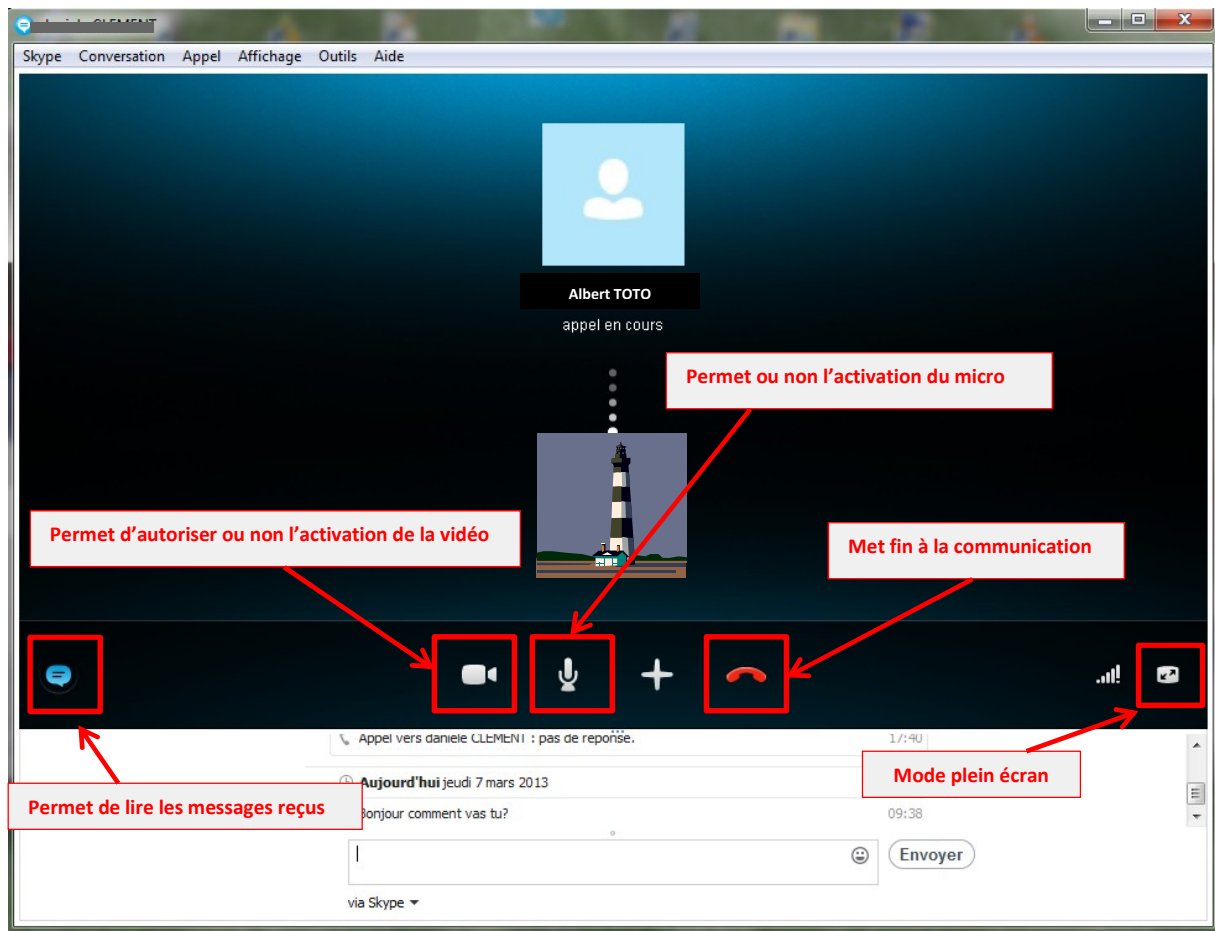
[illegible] CLEMENT

Skype Conversation Appel Affichage Outils Aide

Albert TOTO
appel en cours

Permet ou non l'activation du micro

Permet d'autoriser ou non l'activation de la vidéo

Met fin à la communication

Appel vers daniele CLEMENT : pas de réponse. 17:40

Aujourd'hui jeudi 7 mars 2013

Mode plein écran

Permet de lire les messages reçus

Bonjour comment vas tu? 09:38

Envoyer

via Skype